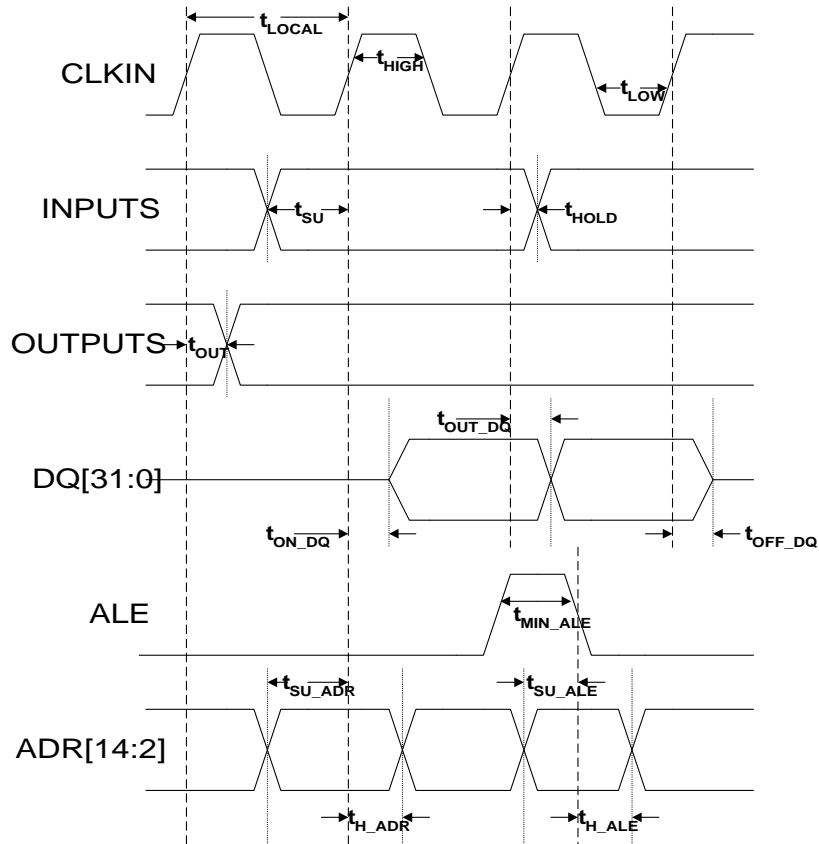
$t_{LOCAL}$

CLKIN

$t_{HIGH}$

$t_{LOW}$

INPUTS

$t_{SU}$

$t_{HOLD}$

OUTPUTS

$t_{OUT}$

$t_{OUT\_DQ}$

DQ[31:0]

$t_{ON\_DQ}$

$t_{OFF\_DQ}$

ALE

$t_{MIN\_ALE}$

$t_{SU\_ADR}$

$t_{SU\_ALE}$

ADR[14:2]

$t_{H\_ADR}$

$t_{H\_ALE}$